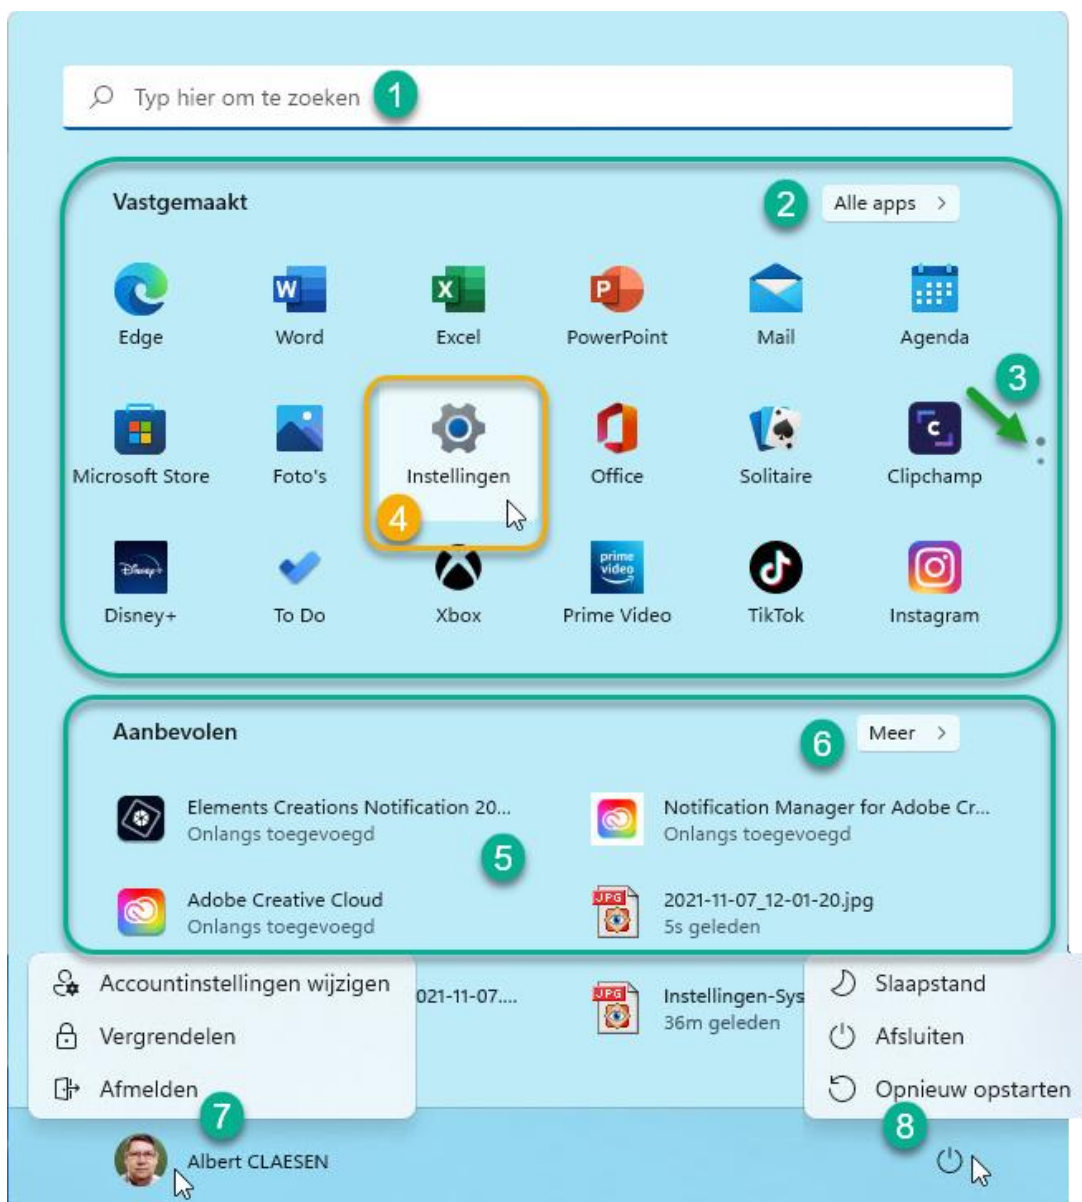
Typ hier om te zoeken 1

Vastgemaakt

2 Alle apps >

Edge
Word
Excel
PowerPoint
Mail
Agenda

3

Microsoft Store
Foto's
Instellingen
Office
Solitaire
Clipchamp

4

Disney+
To Do
Xbox
Prime Video
TikTok
Instagram

Aanbevolen

6 Meer >

Elements Creations Notification 20...
Onlangs toegevoegd

Notification Manager for Adobe Cr...
Onlangs toegevoegd

5

Adobe Creative Cloud
Onlangs toegevoegd

2021-11-07_12-01-20.jpg
5s geleden

Accountinstellingen wijzigen
Vergrendelen
Afmelden

021-11-07....

Instellingen-Sys
36m geleden

Slaapstand
Afsluiten
Opnieuw opstarten

7

8

Albert CLAESEN